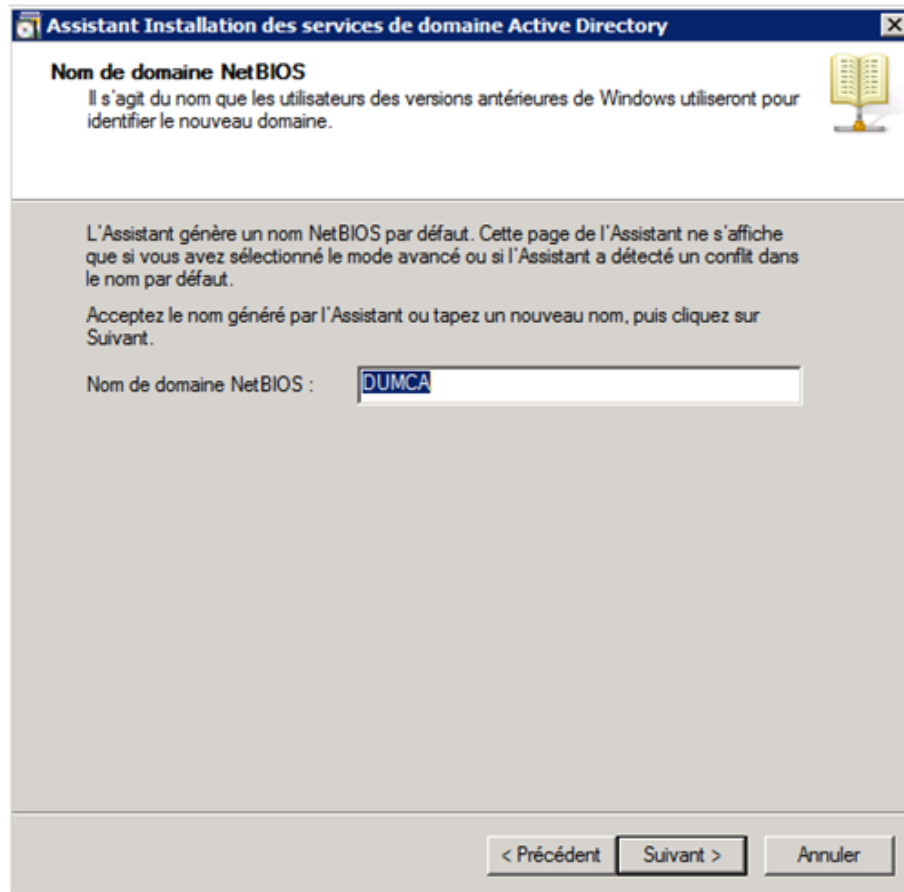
Assistant Installation des services de domaine Active Directory

Nom de domaine NetBIOS
Il s'agit du nom que les utilisateurs des versions antérieures de Windows utiliseront pour identifier le nouveau domaine.

L'Assistant génère un nom NetBIOS par défaut. Cette page de l'Assistant ne s'affiche que si vous avez sélectionné le mode avancé ou si l'Assistant a détecté un conflit dans le nom par défaut.

Acceptez le nom généré par l'Assistant ou tapez un nouveau nom, puis cliquez sur Suivant.

Nom de domaine NetBIOS : DUMCA

< Précédent Suivant > Annuler